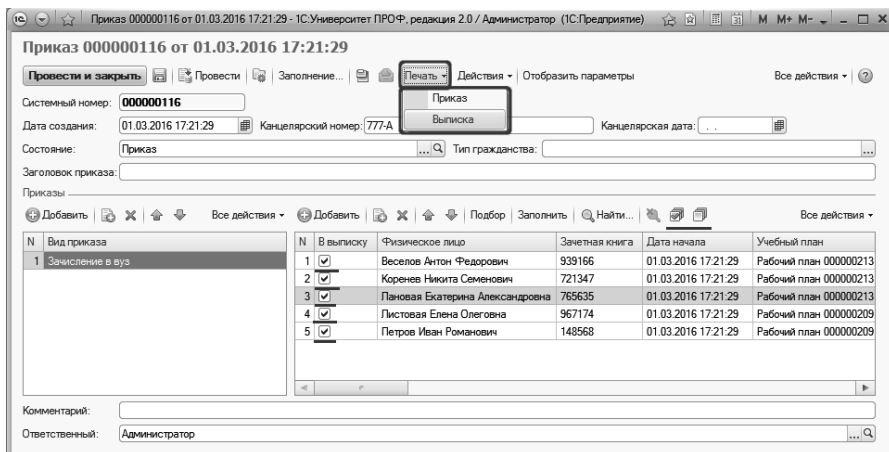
Приказ 000000116 от 01.03.2016 17:21:29 - 1С:Университет ПРОФ, редакция 2.0 / Администратор (1С:Предприятие) M M+ M-

Приказ 000000116 от 01.03.2016 17:21:29

Провести и закрыть | Провести | Заполнение... | Печать | Действия | Отобразить параметры | Все действия | ?

Приказ
Выписка

Системный номер: 000000116

Дата создания: 01.03.2016 17:21:29 Канцелярский номер: 777-А Канцелярская дата: . .

Состояние: Приказ Тип гражданства:

Заголовок приказа:

Приказы

Добавить | Все действия | Добавить | Подбор | Заполнить | Найти... | Все действия

| N | Вид приказа |
|---|---|
| 1 | Зачисление в вуз |

| N | В выписку | Физическое лицо | Зачетная книга | Дата начала | Учебный план |
|---|---|---|---|---|---|
| 1 | ☑ | Веселов Антон Федорович | 939166 | 01.03.2016 17:21:29 | Рабочий план 000000213 |
| 2 | ☑ | Коренев Никита Семенович | 721347 | 01.03.2016 17:21:29 | Рабочий план 000000213 |
| 3 | ☑ | Лановая Екатерина Александровна | 765635 | 01.03.2016 17:21:29 | Рабочий план 000000213 |
| 4 | ☑ | Листовая Елена Олеговна | 967174 | 01.03.2016 17:21:29 | Рабочий план 000000209 |
| 5 | ☑ | Петров Иван Романович | 148568 | 01.03.2016 17:21:29 | Рабочий план 000000209 |

Комментарий:

Ответственный: Администратор